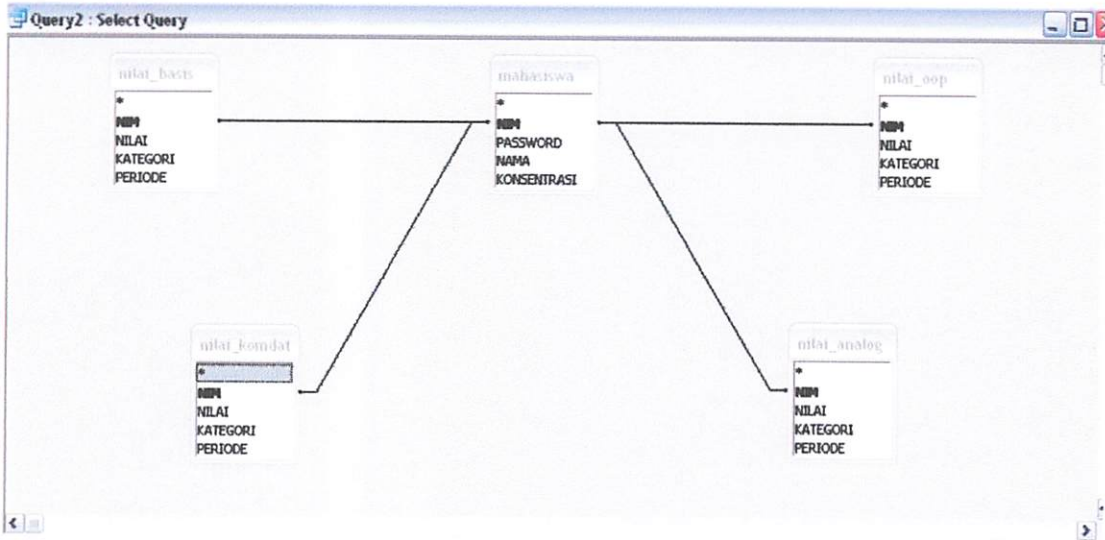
Query2 : Select Query

nilai_basis
*
NIM
NILAI
KATEGORI
PERIODE

mahasiswa
*
NIM
PASSWORD
NAMA
KONSENTRASI

nilai_oop
*
NIM
NILAI
KATEGORI
PERIODE

nilai_komdat
*
NIM
NILAI
KATEGORI
PERIODE

nilai_analog
*
NIM
NILAI
KATEGORI
PERIODE